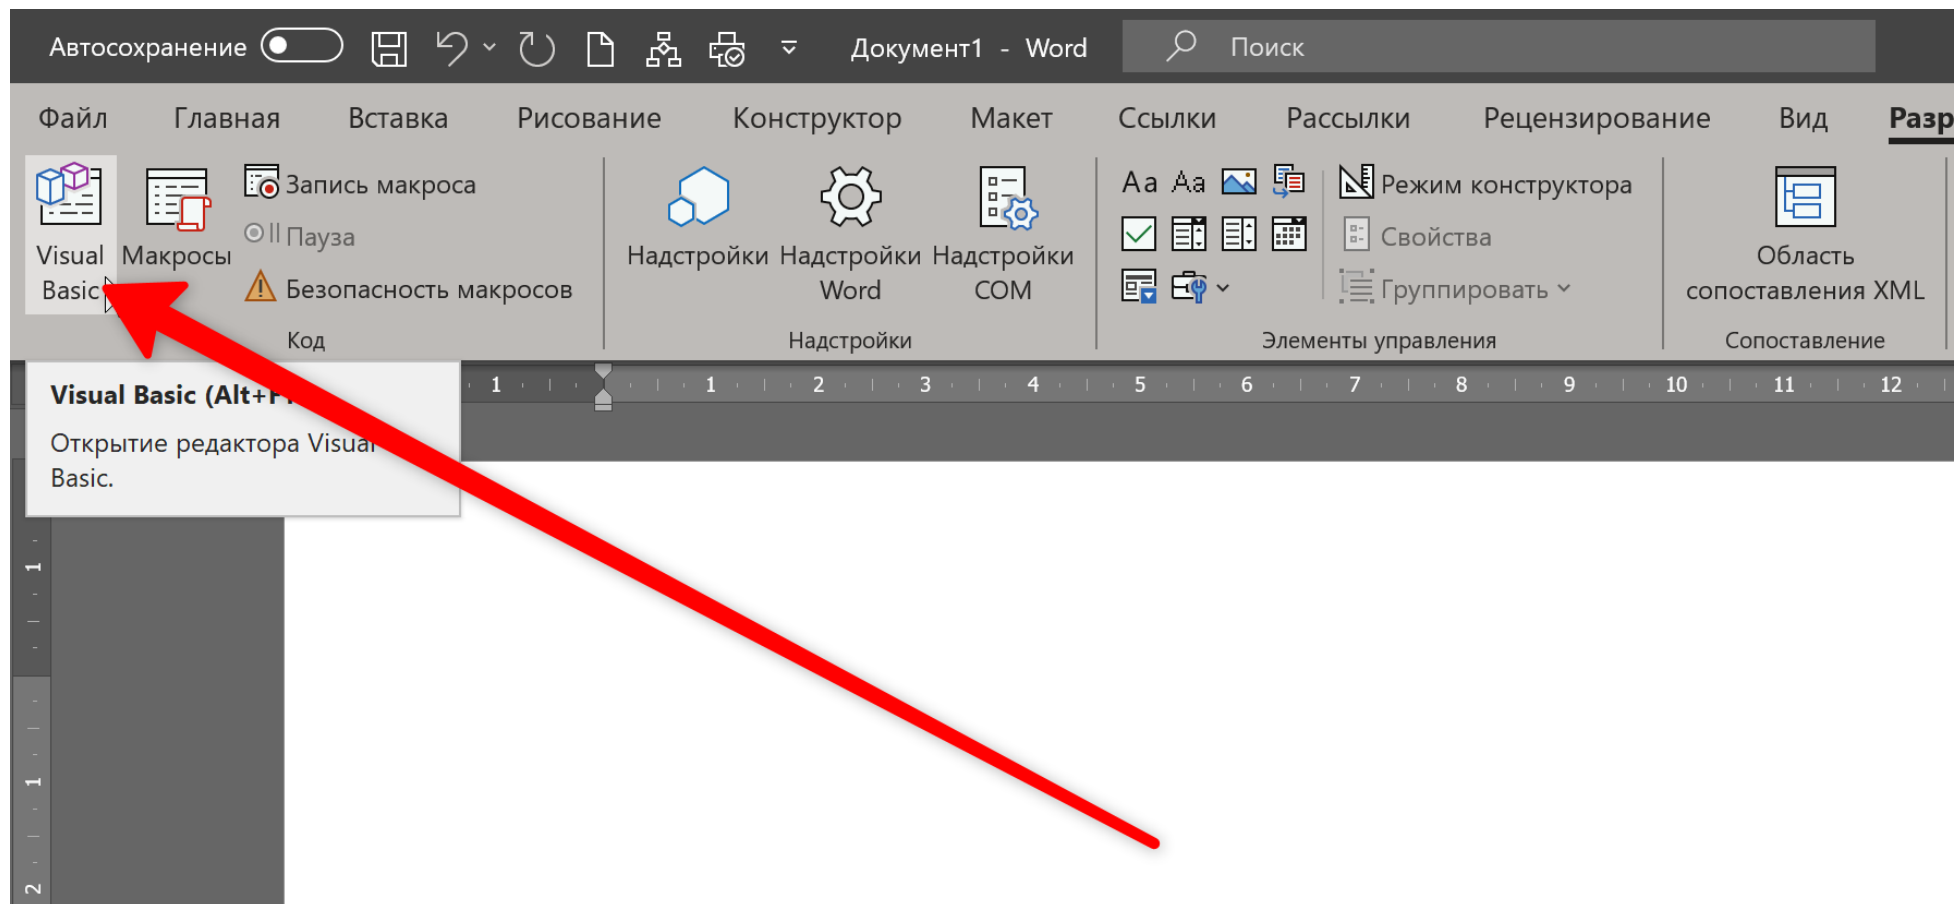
Автосохранение Документ1 - Word Поиск

Файл Главная Вставка Рисование Конструктор Макет Ссылки Рассылки Рецензирование Вид Разр

Visual Basic Макросы Запись макроса Пауза Безопасность макросов Код

Надстройки Надстройки Word Надстройки COM Надстройки

Aa Aa Режим конструктора Свойства Группировать Элементы управления

Область сопоставления XML Сопоставление

1 1 2 3 4 5 6 7 8 9 10 11 12

Visual Basic (Alt+F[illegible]

Открытие редактора Visual Basic.

1 1 2